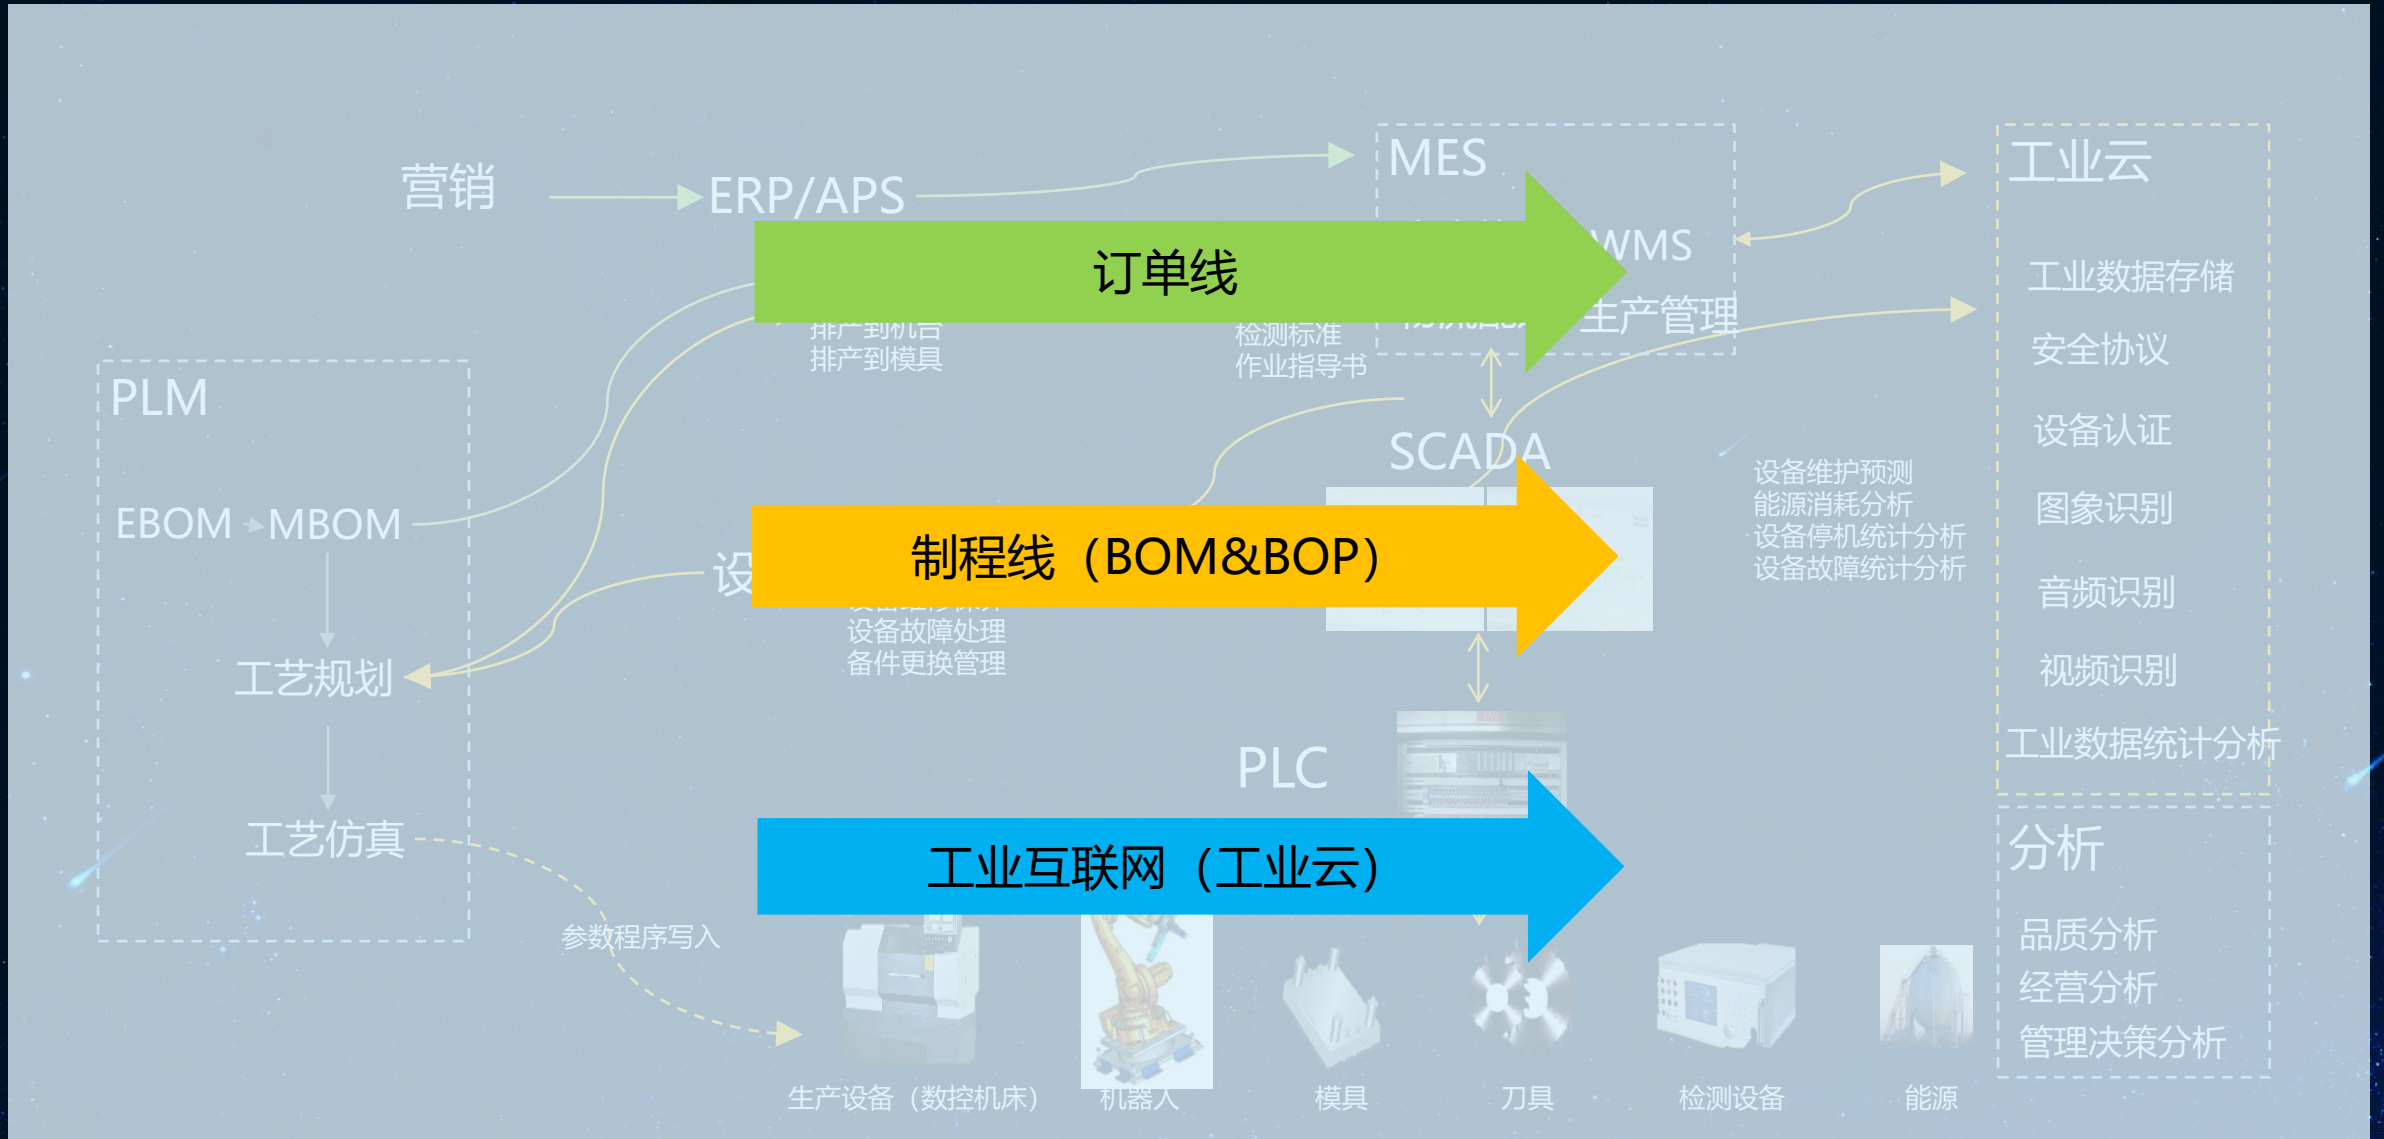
营销

ERP/APS

MES

WMS

订单线

生产管理

排产到机台
排产到模具

检测标准
作业指导书

工业云

工业数据存储

安全协议

设备认证

图象识别

音频识别

视频识别

工业数据统计分析

PLM

EBOM → MBOM

工艺规划

工艺仿真

SCADA

设

制程线（BOM&BOP）

设备故障处理
备件更换管理

设备维护预测
能源消耗分析
设备停机统计分析
设备故障统计分析

PLC

工业互联网（工业云）

分析

品质分析
经营分析
管理决策分析

参数程序写入

生产设备（数控机床）

机器人

模具

刀具

检测设备

能源